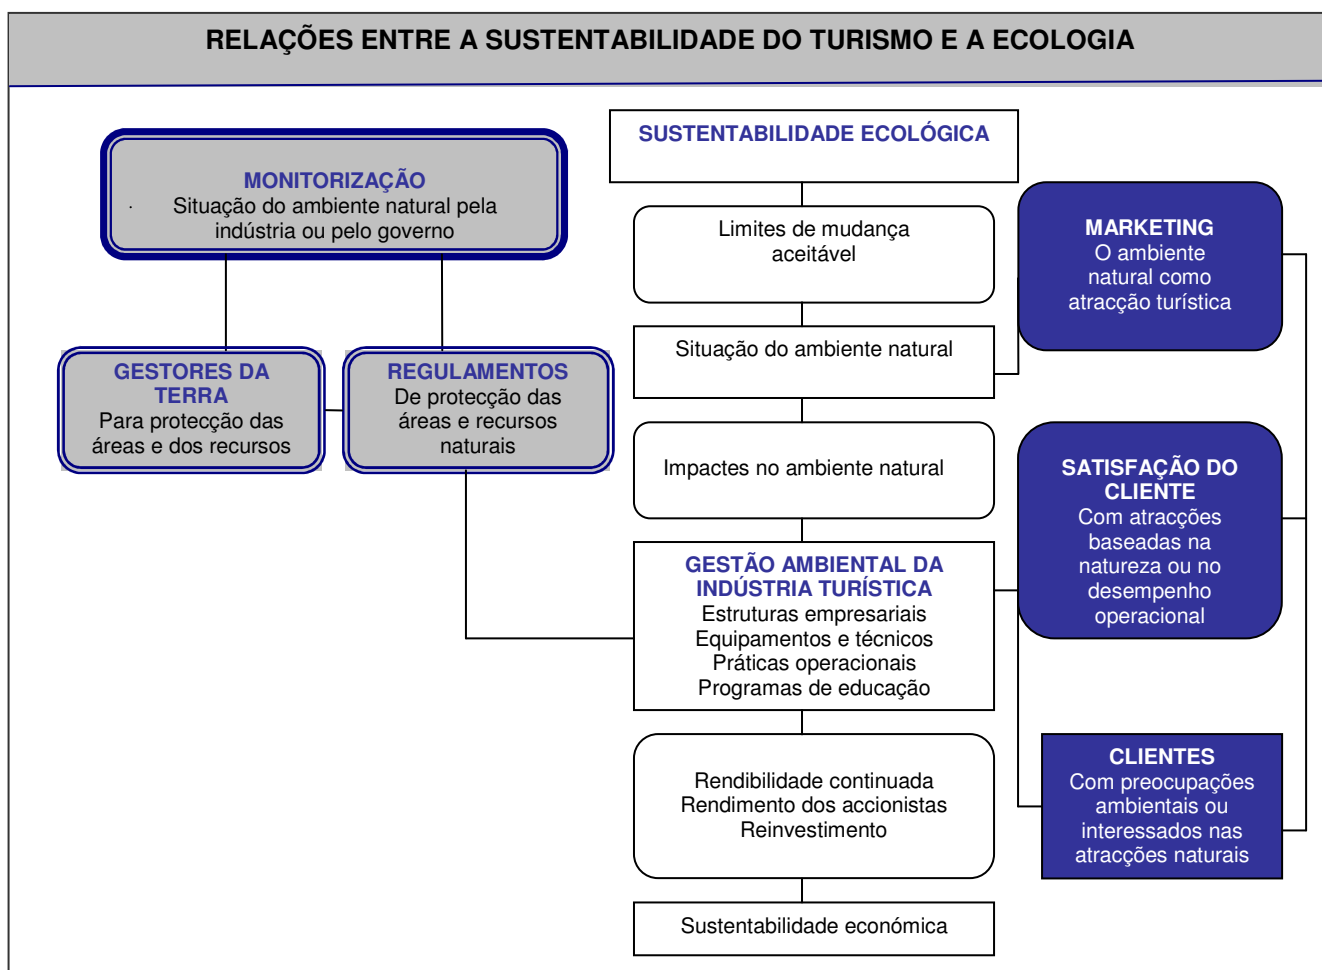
RELAÇÕES ENTRE A SUSTENTABILIDADE DO TURISMO E A ECOLOGIA

MONITORIZAÇÃO
Situação do ambiente natural pela indústria ou pelo governo

GESTORES DA TERRA
Para protecção das áreas e dos recursos

REGULAMENTOS
De protecção das áreas e recursos naturais

SUSTENTABILIDADE ECOLÓGICA

Limites de mudança aceitável

Situação do ambiente natural

Impactes no ambiente natural

GESTÃO AMBIENTAL DA INDÚSTRIA TURÍSTICA
Estruturas empresariais
Equipamentos e técnicos
Práticas operacionais
Programas de educação

Rendibilidade continuada
Rendimento dos accionistas
Reinvestimento

Sustentabilidade económica

MARKETING
O ambiente natural como atracção turística

SATISFAÇÃO DO CLIENTE
Com atracções baseadas na natureza ou no desempenho operacional

CLIENTES
Com preocupações ambientais ou interessados nas atracções naturais